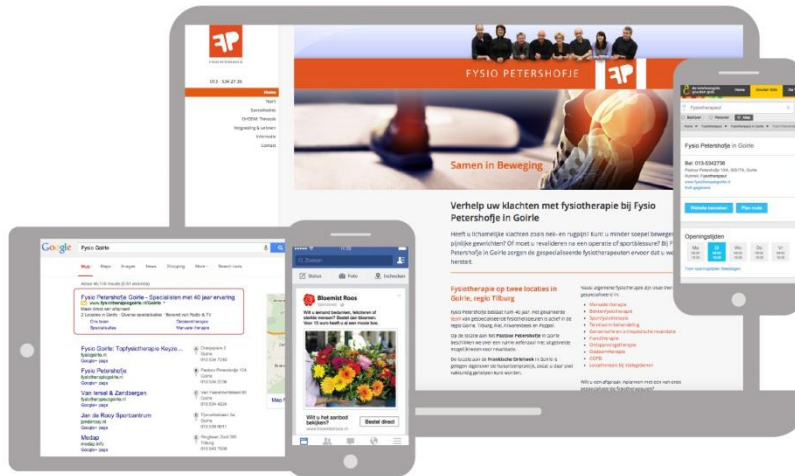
FP
FYSIOTHERAPIE

013 - 534 27 36

Home
Team
Specialisaties
OHDEM Therapie
Vergoeding & Leinen
Informatie
Contact

FYSIO PETERSHOFJE

Samen in Beweging

Verhelp uw klachten met fysiotherapie bij Fysio Petershofje in Goirle

Heeft u lichamelijke klachten zoals nek- en rugpijn? Kunt u minder soepel bewegen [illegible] pijnlijke gewrichten? Of moet u revalideren na een operatie of sportblessure? Bij F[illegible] Petershofje in Goirle zorgen de gespecialiseerde fysiotherapeuten ervoor dat u w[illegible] herstelt.

Fysiotherapie op twee locaties in Goirle, regio Tilburg

Google Fysio Goirle

Web Maps Images News Shopping More Search tools

Fysio Petershofje Goirle - Specialisten met 40 jaar ervaring
www.fysiotherapiepetershofje.nl/Goirle

Fysio Goirle: Topfysiotherapie Keyzo...
Fysio Petershofje
Van Iersel & Zandbergen
Jan de Rooy Sportcentrum
Medap

Status Foto Inchecken

Bloemist Roos
Gesponsord

Wilt u een zonnetje bekijken?
Bestel direct

Fysio Petershofje in Goirle

Website bezoeken Plan route

Openingstijden